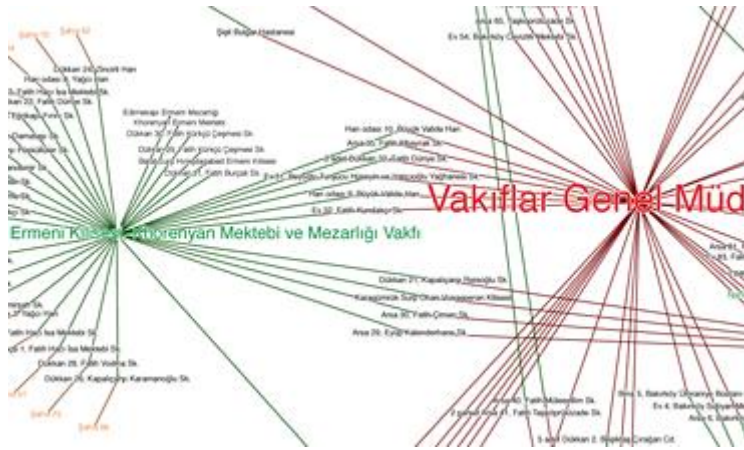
Şişli Buğdan Hastanesi

Arsa 85, Tepeüstüzade Sk.

Ev 54, Bakırköy Cevizlik Mektebi Sk.

Dükkan 24, Sivrihl Han

Han odası 8, Yağcı Han

Dükkan 32, Fatih Hoca İsa Mektebi Sk.

Dükkan 22, Fatih Dümbe Sk.

Edirnekapı Ermeni Mezarlığı

Kumkapı Ermeni Mektebi

Dükkan 30, Fatih Kürkçü Çeşmesi Sk.

Dükkan 29, Fatih Kürkçü Çeşmesi Sk.

Bakırköy Hovsepyan Ermeni Kilisesi

Dükkan 31, Fatih Burçak Sk.

Han odası 10, Büyük Valide Han

Arsa 90, Fatih Kürkçüler Sk.

Dükkan 33, Fatih Dümbe Sk.

Ev 52, Beyoğlu Turgutlu Hüseyin ve Hatundüşü Yeşilhane Sk.

Han odası 9, Büyük Valide Han

Ev 30, Fatih Kandalçı Sk.

Vakıflar Genel Müd

Ermeni Kilisesi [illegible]yan Mektebi ve Mezarlığı Vakfı

Dükkan 21, Kapalıçarşı Reisoğlu Sk.

Karagümrük Surp Ohan Mukaddesan Kilisesi

Arsa 30, Fatih Çınarı Sk.

Arsa 29, Eyüp Kalenderhane Sk.

Dükkan 1, Fatih Hoca İsa Mektebi Sk.

Dükkan 28, Fatih Vodina Sk.

Dükkan 26, Kapalıçarşı Karamanoğlu Sk.

Arsa 85, Fatih Müderrisler Sk.

Arsa 41, Fatih Tepeüstüzade Sk.

Dükkan 2, Beşiktaş Çırağan Cd.

Ev 4, Bakırköy Sokullu Sk.